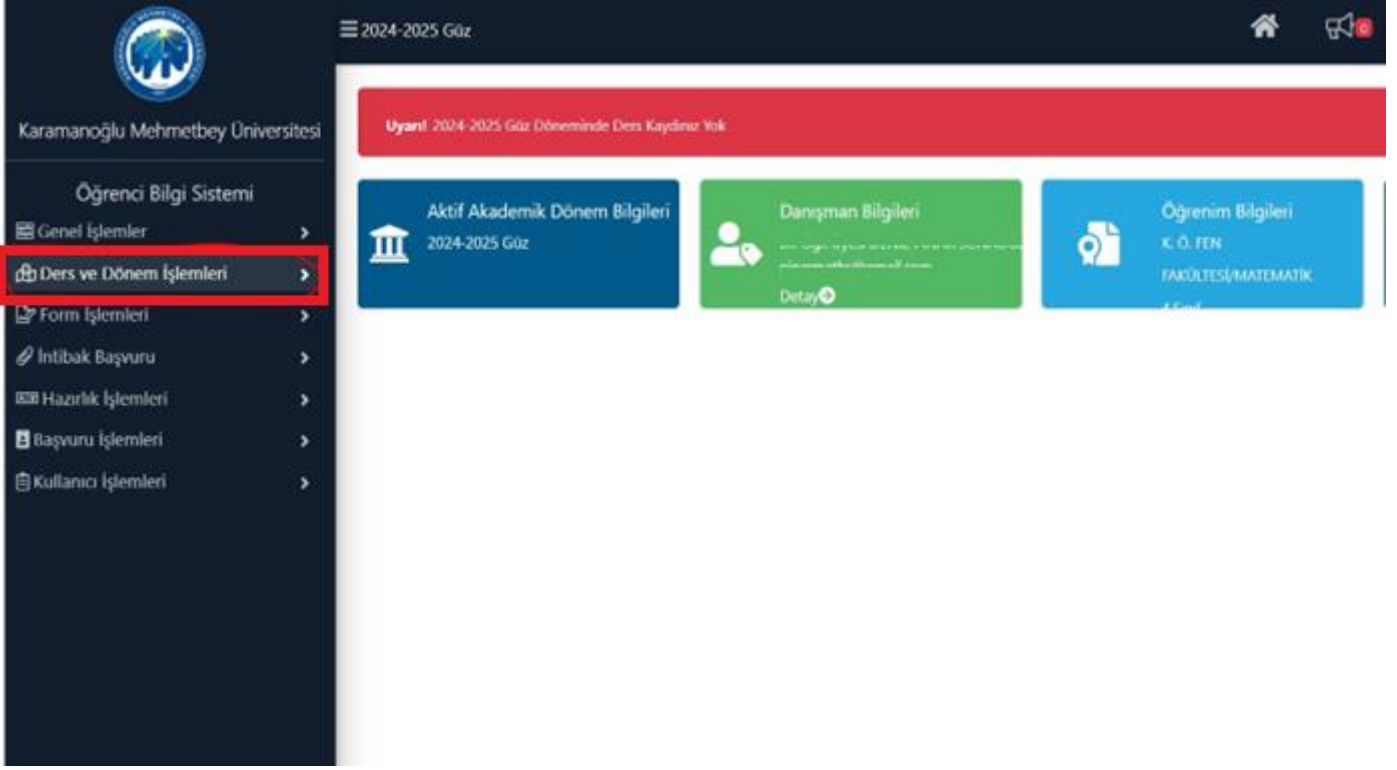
Karamanoğlu Mehmetbey Üniversitesi

Öğrenci Bilgi Sistemi

Genel İşlemler

Ders ve Dönem İşlemleri

Form İşlemleri

İntibak Başvuru

Hazırlık İşlemleri

Başvuru İşlemleri

Kullanıcı İşlemleri

2024-2025 Güz

Uyarı! 2024-2025 Güz Döneminde Ders Kaydınız Yok

Aktif Akademik Dönem Bilgileri
2024-2025 Güz

Danışman Bilgileri
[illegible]
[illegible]
Detay

Öğrenim Bilgileri
K. Ö. FEN FAKÜLTESİ/MATEMATİK
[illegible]